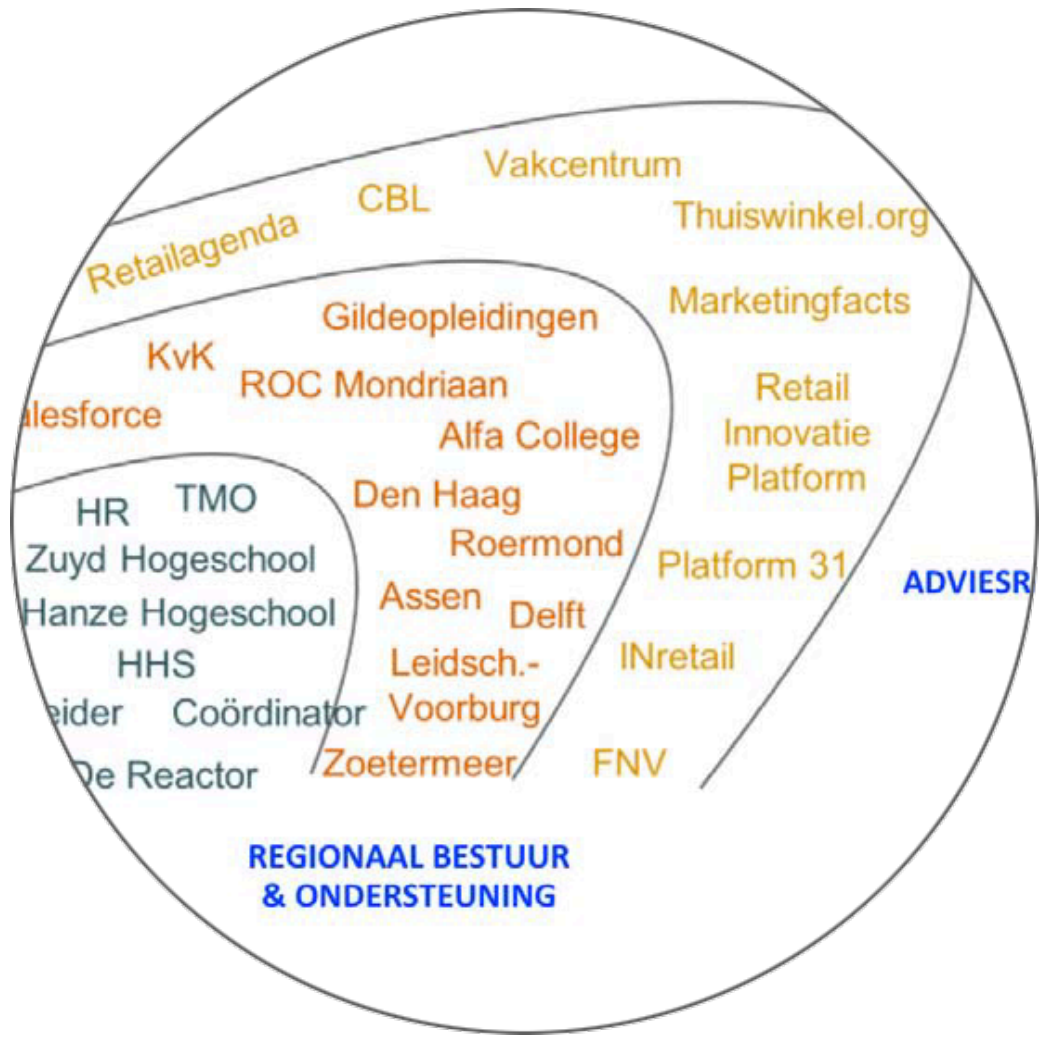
Vakcentrum

CBL

Thuiswinkel.org

Retailagenda

Marketingfacts

Gildeopleidingen

KvK

ROC Mondriaan

alesforce

Retail Innovatie Platform

Alfa College

HR

TMO

Den Haag

Zuyd Hogeschool

Roermond

Platform 31

ADVIESR

Hanze Hogeschool

Assen

Delft

HHS

Leidsch.-Voorburg

INretail

eider

Coördinator

De Reactor

Zoetermeer

FNV

REGIONAAL BESTUUR & ONDERSTEUNING